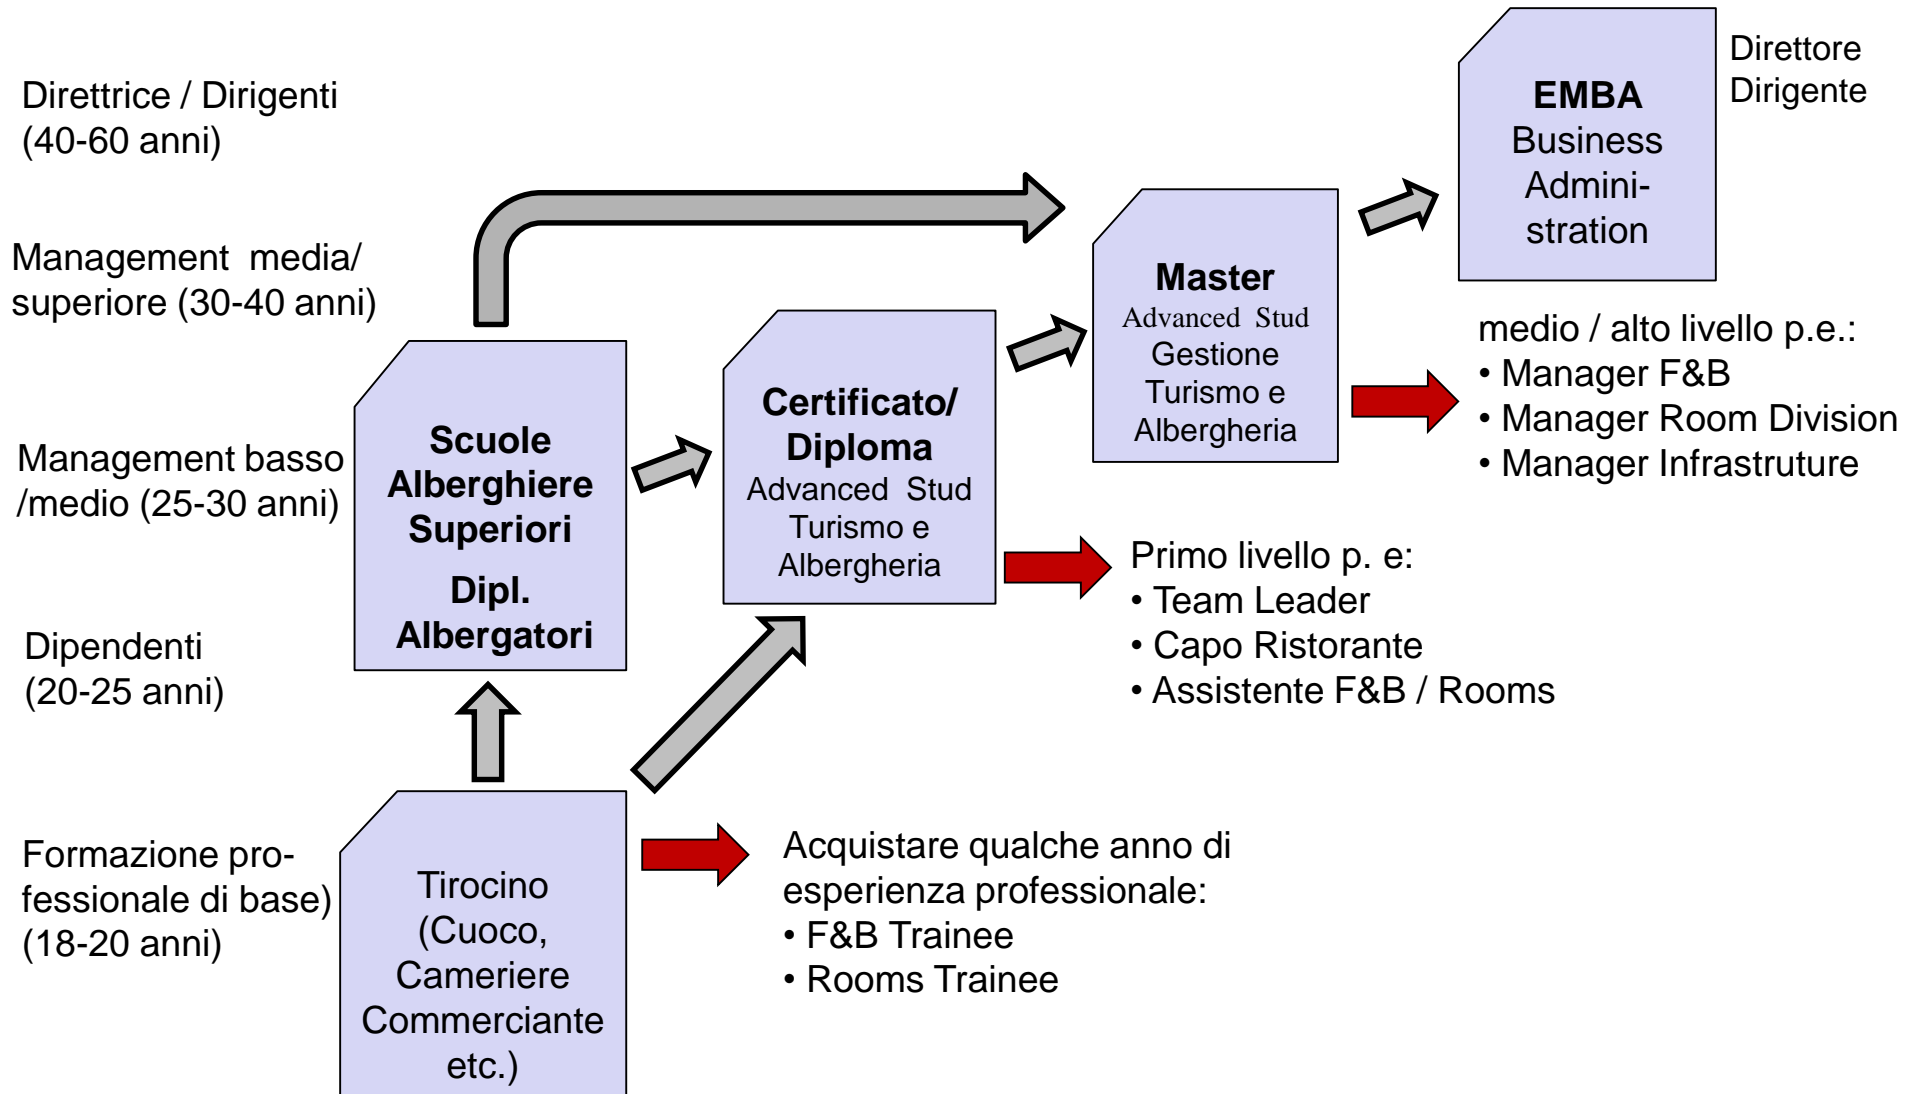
Direttrice / Dirigenti (40-60 anni)

Management media/ superiore (30-40 anni)

Management basso /medio (25-30 anni)

Dipendenti (20-25 anni)

Formazione professionale di base) (18-20 anni)

Tirocino (Cuoco, Cameriere Commerciante etc.)

Scuole Alberghiere Superiori
Dipl. Albergatori

Certificato/ Diploma
Advanced Stud Turismo e Alberghieria

Master
Advanced Stud
Gestione Turismo e Alberghieria

EMBA
Business Administration

Direttore
Dirigente

medio / alto livello p.e.:
• Manager F&B
• Manager Room Division
• Manager Infrastruture

Primo livello p. e:
• Team Leader
• Capo Ristorante
• Assistente F&B / Rooms

Acquistare qualche anno di esperienza professionale:
• F&B Trainee
• Rooms Trainee